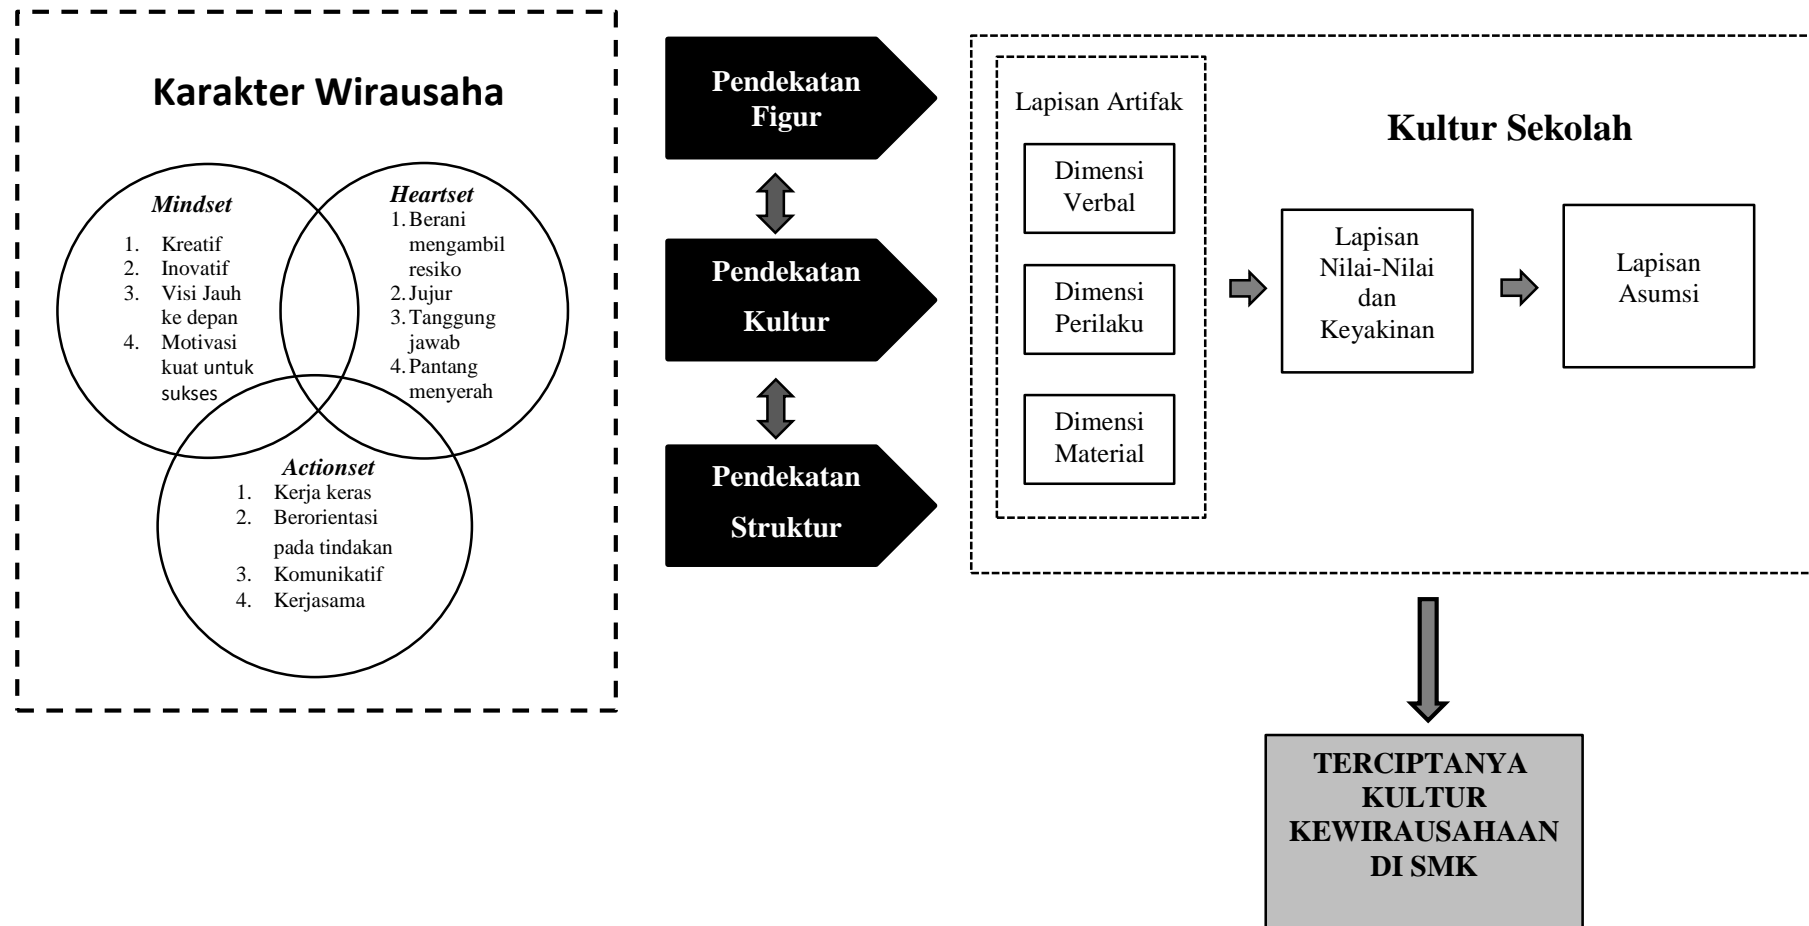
Karakter Wirausaha

*Mindset*
1. Kreatif
2. Inovatif
3. Visi Jauh ke depan
4. Motivasi kuat untuk sukses

*Heartset*
1. Berani mengambil resiko
2. Jujur
3. Tanggung jawab
4. Pantang menyerah

*Actionset*
1. Kerja keras
2. Berorientasi pada tindakan
3. Komunikatif
4. Kerjasama

Pendekatan Figur

Pendekatan Kultur

Pendekatan Struktur

Lapisan Artifak

Dimensi Verbal

Dimensi Perilaku

Dimensi Material

Kultur Sekolah

Lapisan Nilai-Nilai dan Keyakinan

Lapisan Asumsi

TERCIPTANYA KULTUR KEWIRAUSAHAAN DI SMK